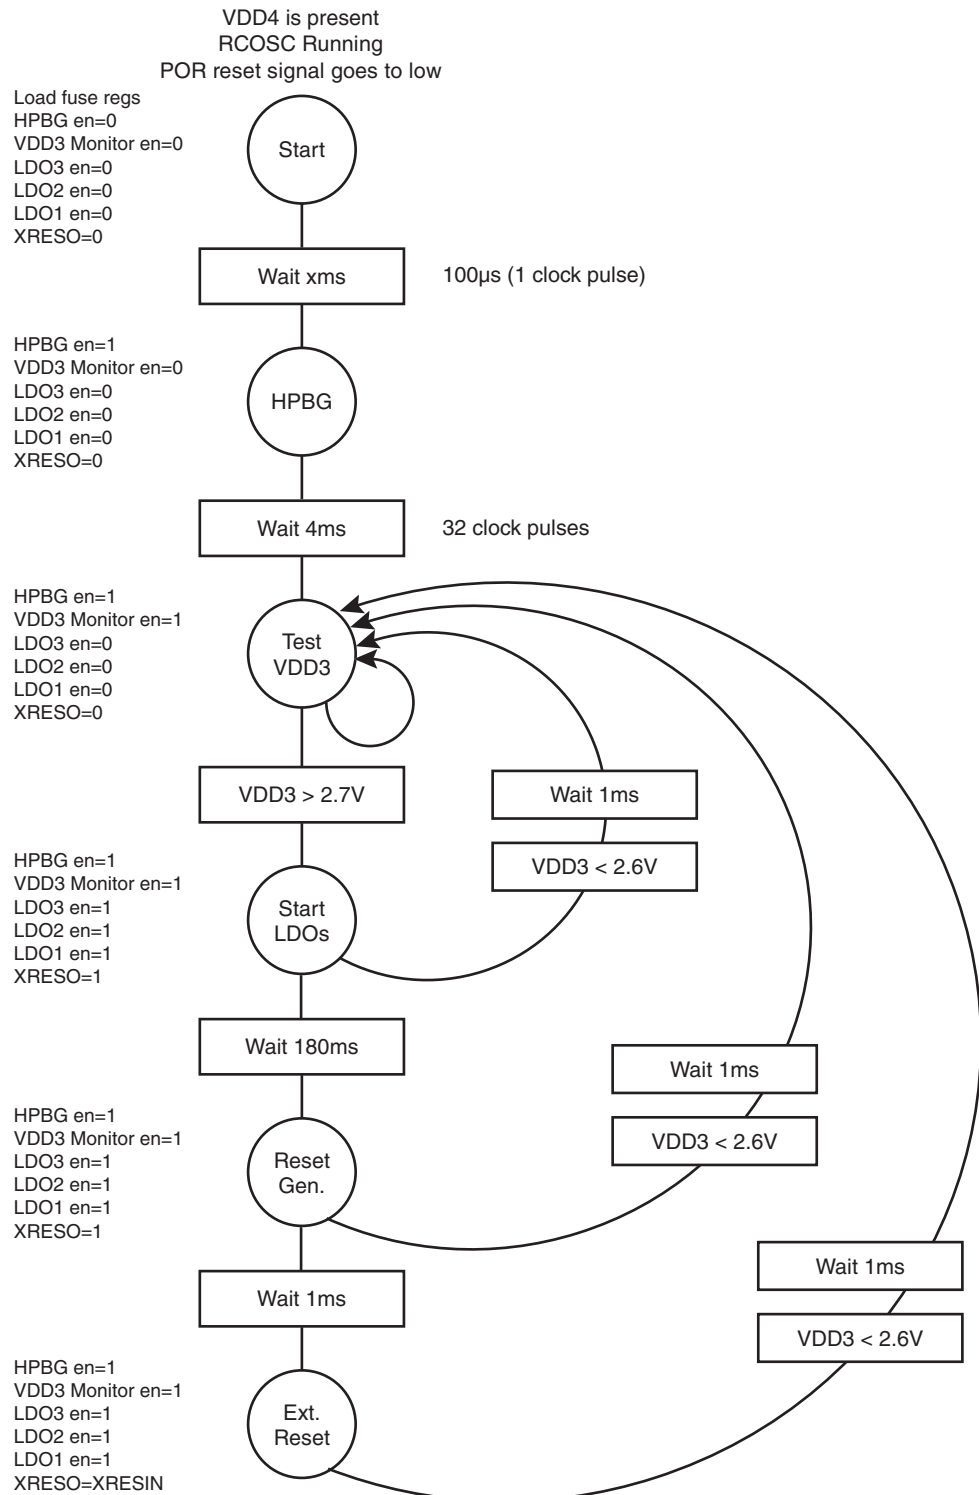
VDD4 is present
RCOSC Running
POR reset signal goes to low

Load fuse regs
HPBG en=0
VDD3 Monitor en=0
LDO3 en=0
LDO2 en=0
LDO1 en=0
XRESO=0

Start

Wait xms

100µs (1 clock pulse)

HPBG en=1
VDD3 Monitor en=0
LDO3 en=0
LDO2 en=0
LDO1 en=0
XRESO=0

HPBG

Wait 4ms

32 clock pulses

HPBG en=1
VDD3 Monitor en=1
LDO3 en=0
LDO2 en=0
LDO1 en=0
XRESO=0

Test VDD3

VDD3 > 2.7V

Wait 1ms

VDD3 < 2.6V

HPBG en=1
VDD3 Monitor en=1
LDO3 en=1
LDO2 en=1
LDO1 en=1
XRESO=1

Start LDOs

Wait 180ms

Wait 1ms

VDD3 < 2.6V

HPBG en=1
VDD3 Monitor en=1
LDO3 en=1
LDO2 en=1
LDO1 en=1
XRESO=1

Reset Gen.

Wait 1ms

VDD3 < 2.6V

Wait 1ms

HPBG en=1
VDD3 Monitor en=1
LDO3 en=1
LDO2 en=1
LDO1 en=1
XRESO=XRESIN

Ext. Reset